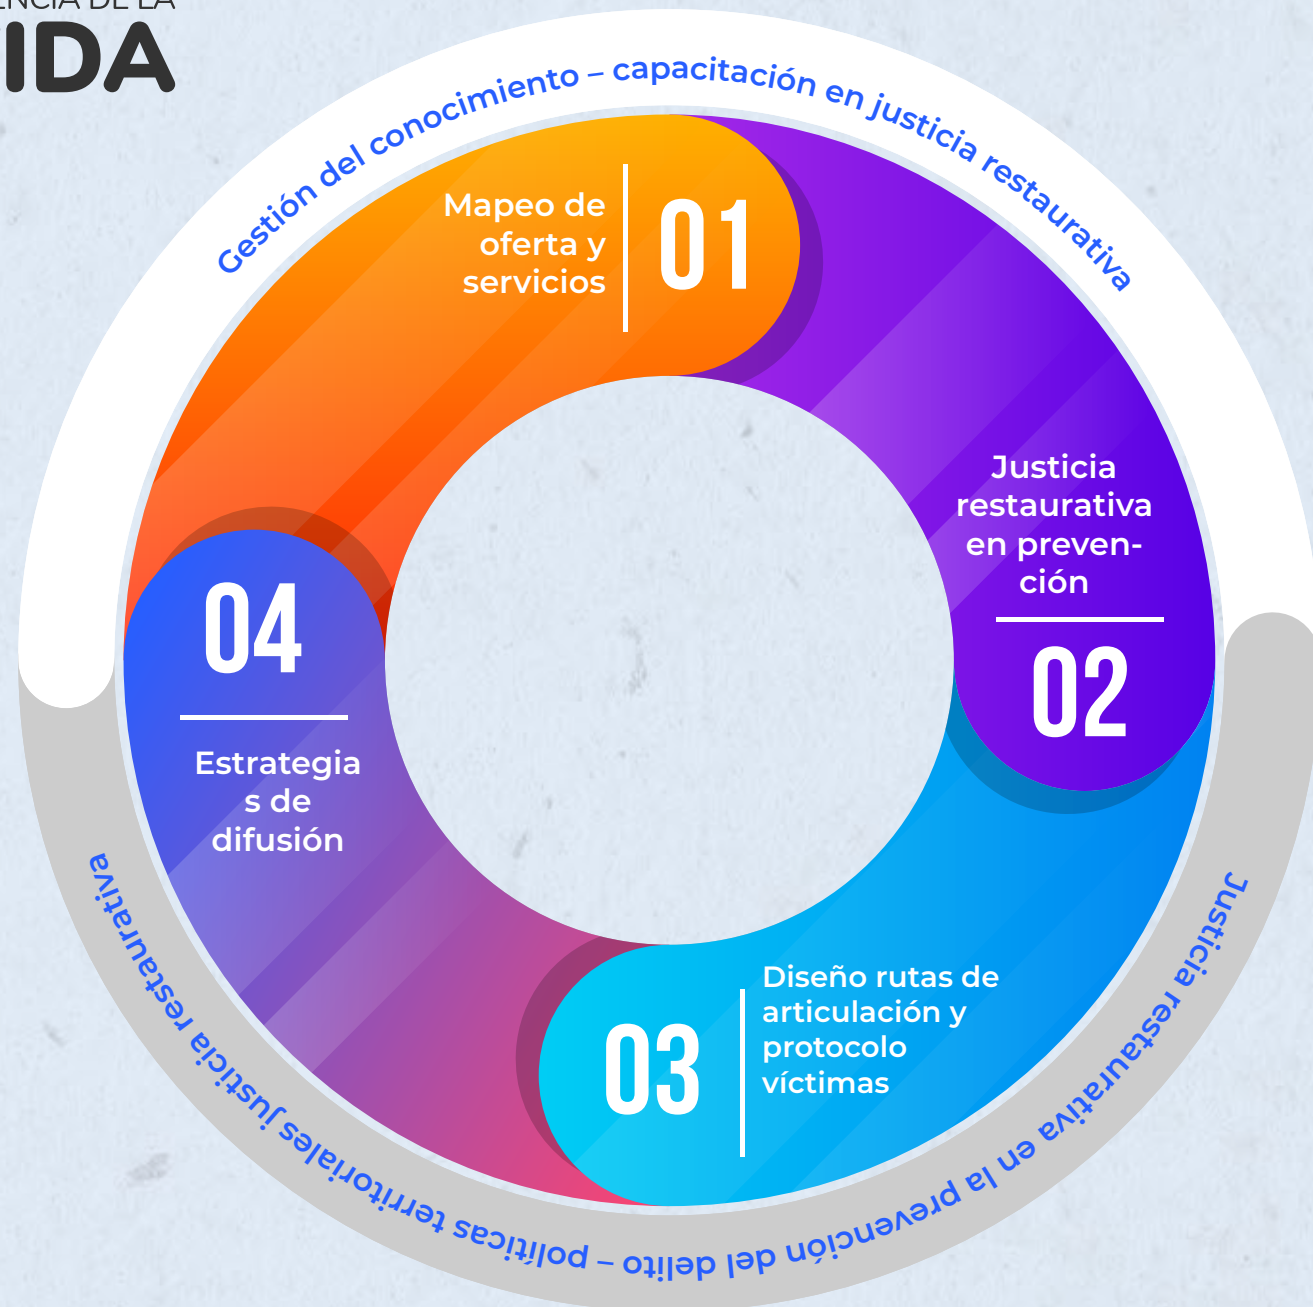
ENCIA DE LA
IDA

Gestión del conocimiento – capacitación en justicia restaurativa

Mapeo de oferta y servicios
01

Justicia restaurativa en prevención
02

Diseño rutas de articulación y protocolo víctimas
03

04
Estrategias de difusión

Justicia restaurativa en la prevención del delito – políticas territoriales justicia restaurativa